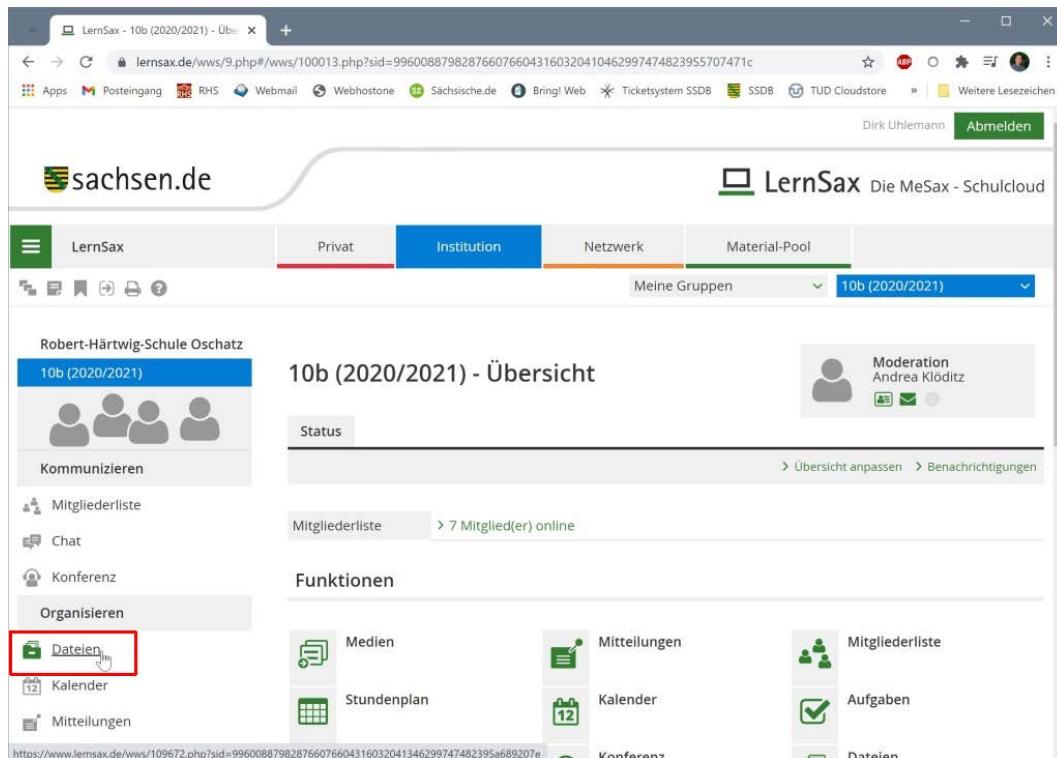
LernSax - 10b (2020/2021) - Übe ×

lernsax.de/wws/9.php#/wws/100013.php?sid=99600887982876607660431603204104629974748239S5707471c

Apps Posteingang RHS Webmail Webhostone Sächsische.de Bring! Web Ticketsystem SSDB SSDB TUD Cloudstore » Weitere Lesezeichen

Dirk Uhlemann Abmelden

sachsen.de

LernSax Die MeSax - Schulcloud

LernSax

Privat Institution Netzwerk Material-Pool

Meine Gruppen 10b (2020/2021)

Robert-Härtwig-Schule Oschatz

10b (2020/2021)

Kommunizieren

Mitgliederliste

Chat

Konferenz

Organisieren

Dateien

Kalender

Mitteilungen

10b (2020/2021) - Übersicht

Moderation
Andrea Klöditz

Status

> Übersicht anpassen > Benachrichtigungen

Mitgliederliste > 7 Mitglied(er) online

Funktionen

Medien

Mitteilungen

Mitgliederliste

Stundenplan

Kalender

Aufgaben

Konferenz

Dateien

https://www.lernsax.de/wws/109672.php?sid=99600887982876607660431603204134629974748239Sa689207e